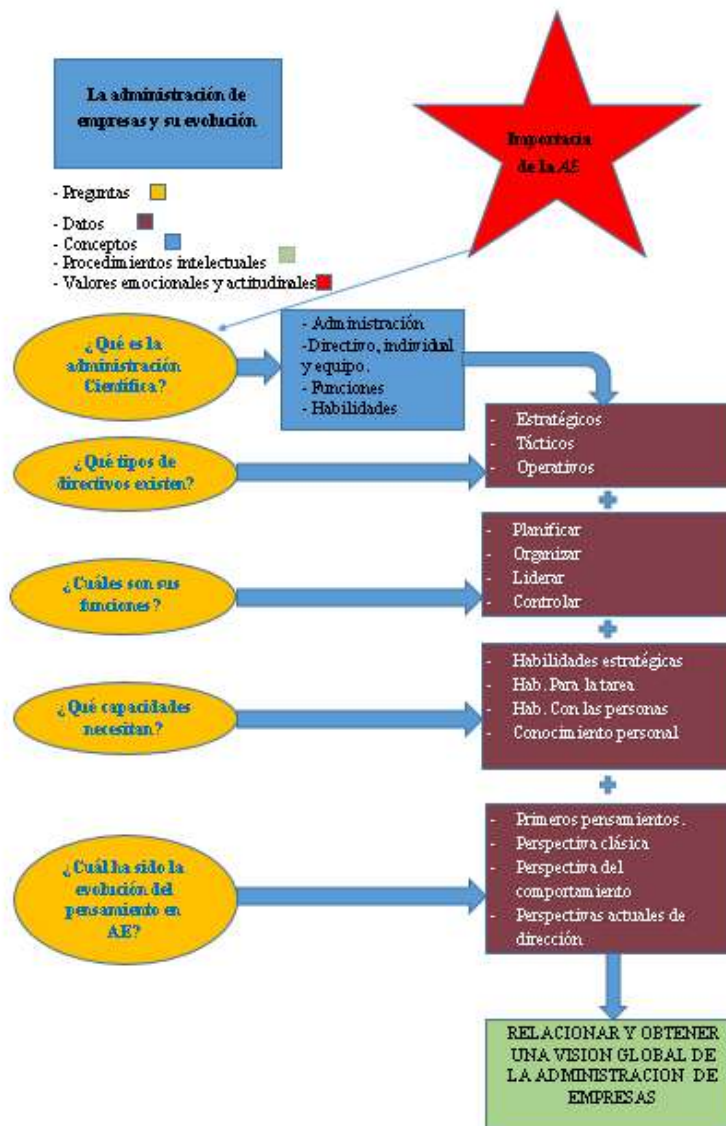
La administración de empresas y su evolución

Importancia de la AE

- Preguntas
- Datos
- Conceptos
- Procedimientos intelectuales
- Valores emocionales y actitudinales

¿Qué es la administración Científica?

- Administración
-Directivo, individual y equipo.
- Funciones
- Habilidades

- Estratégicos
- Tácticos
- Operativos

¿Qué tipos de directivos existen?

- Planificar
- Organizar
- Liderar
- Controlar

¿Cuáles son sus funciones?

- Habilidades estratégicas
- Hab. Para la tarea
- Hab. Con las personas
- Conocimiento personal

¿Qué capacidades necesitan?

- Primeros pensamientos.
- Perspectiva clásica
- Perspectiva del comportamiento
- Perspectivas actuales de dirección

¿Cuál ha sido la evolución del pensamiento en AE?

RELACIONAR Y OBTENER UNA VISION GLOBAL DE LA ADMINISTRACION DE EMPRESAS